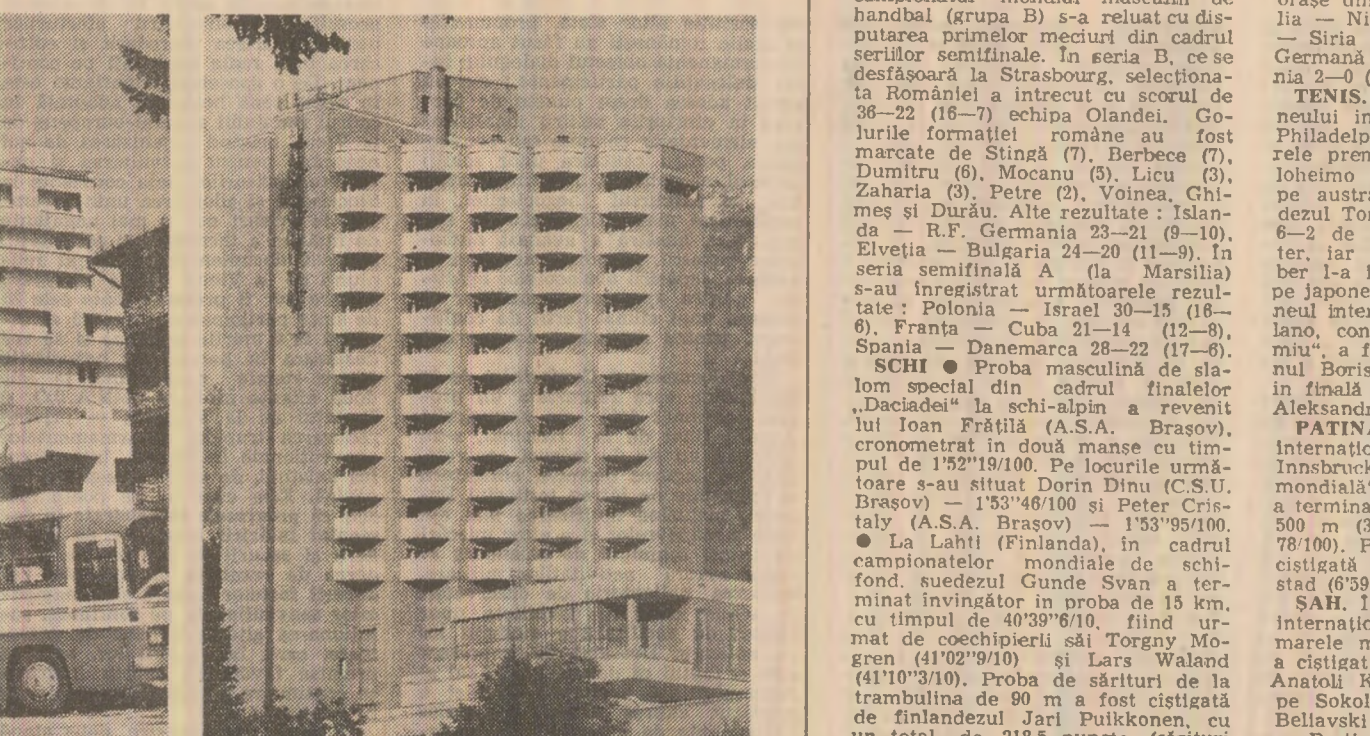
handbal (grupa B) s-a reluat cu disputarea primelor meciuri din cadrul seriilor semifinale. În seria B, ce se desfășoară la Strasbourg, selecționata României a întrecut cu scorul de 36—22 (16—7) echipa Olandei. Golurile formației române au fost marcate de Stîngă (7), Berbece (7), Dumitru (6), Mocanu (5), Licu (3), Zaharia (3), Petre (2), Voinea, Ghimeș și Durău. Alte rezultate : Islanda — R.F. Germania 23—21 (9—10), Elveția — Bulgaria 24—20 (11—9). În seria semifinală A (la Marsilia) s-au înregistrat următoarele rezultate : Polonia — Israel 30—15 (16—6), Franța — Cuba 21—14 (12—8), Spania — Danemarca 28—22 (17—6).

SCHI ● Proba masculină de slalom special din cadrul finalelor „Daciadei" la schi-alpin a revenit lui Ioan Frățilă (A.S.A. Brașov), cronometrat în două manșe cu timpul de 1'52"19/100. Pe locurile următoare s-au situat Dorin Dinu (C.S.U. Brașov) — 1'53"46/100 și Peter Cristaly (A.S.A. Brașov) — 1'53"95/100. ● La Lahti (Finlanda), în cadrul campionatelor mondiale de schi-fond, suedezul Gunde Svan a terminat învingător în proba de 15 km, cu timpul de 40'39"6/10, fiind urmat de coechipierii săi Torgny Mogren (41'02"9/10) și Lars Waland (41'10"3/10). Proba de sărituri de la trambulina de 90 m a fost cîștigată de finlandezul Jari Puikkonen, cu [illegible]

orașe din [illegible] lia — Ni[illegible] — Siria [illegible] Germană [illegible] nia 2—0 ([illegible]

TENIS. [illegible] neului in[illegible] Philadelp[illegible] rele prem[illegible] loheimo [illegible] pe austra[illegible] dezul To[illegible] 6—2 de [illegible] ter, iar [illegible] ber l-a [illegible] pe japone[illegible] neul inte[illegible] lano, con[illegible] miu", a f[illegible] nul Boris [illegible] în finală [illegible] Aleksandr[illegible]

PATIN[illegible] internațio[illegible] Innsbruck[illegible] mondială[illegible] a termina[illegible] 500 m (3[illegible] 78/100). F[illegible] cîștigată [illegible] stad (6'39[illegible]

ȘAH. Î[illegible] internațio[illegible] marele m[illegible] a cîștigat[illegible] Anatoli K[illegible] pe Sokol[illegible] Beliavski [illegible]